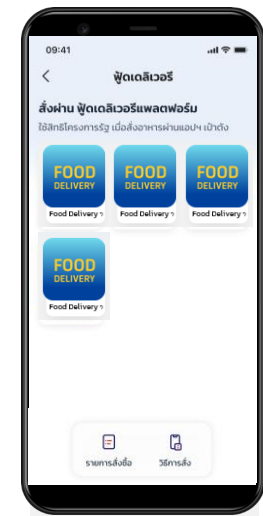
09:41

<

ฟู้ดเดลิเวอรี

สั่งผ่าน ฟู้ดเดลิเวอรีแพลตฟอร์ม

ใช้สิทธิโครงการรัฐ เมื่อสั่งอาหารผ่านแอปฯ เป๋าตัง

FOOD DELIVERY

Food Delivery ๆ

FOOD DELIVERY

Food Delivery ๆ

FOOD DELIVERY

Food Delivery ๆ

FOOD DELIVERY

รายการสั่งซื้อ

วิธีการสั่ง